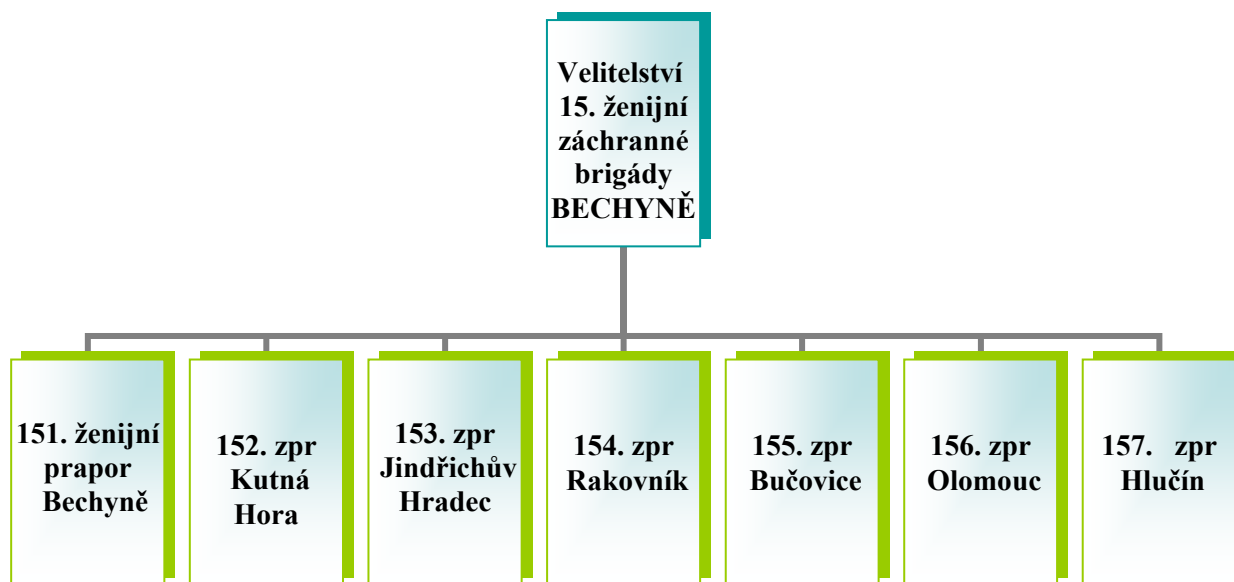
Velitelství 15. ženijní záchranné brigády BECHYNĚ

151. ženijní prapor Bechyně

152. zpr Kutná Hora

153. zpr Jindřichův Hradec

154. zpr Rakovník

155. zpr Bučovice

156. zpr Olomouc

157. zpr Hlučín